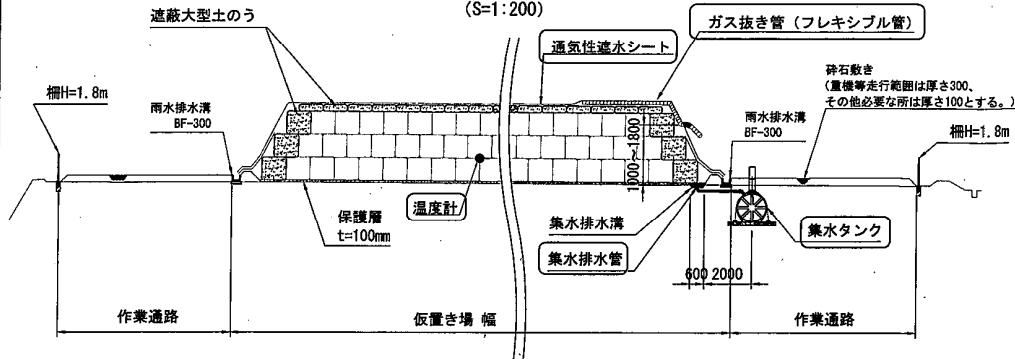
(S=1:200)

遮蔽大型土のう

ガス抜き管（フレキシブル管）

通気性遮水シート

碎石敷き
（重機等走行範囲は厚さ300、その他必要な所は厚さ100とする。）

柵H=1.8m

雨水排水溝
BF-300

雨水排水溝
BF-300

柵H=1.8m

1000～1800

温度計

保護層
t=100mm

集水排水溝

集水排水管

集水タンク

600 2000

作業通路

仮置き場 幅

作業通路